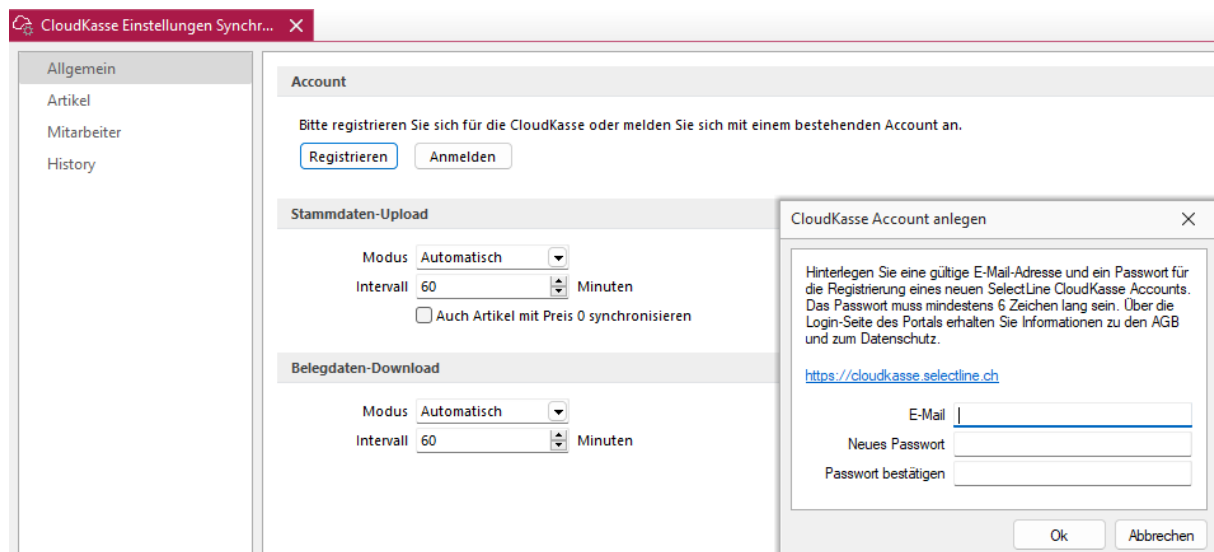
CloudKasse Einstellungen Synchr... ✕

Allgemein
Artikel
Mitarbeiter
History

Account

Bitte registrieren Sie sich für die CloudKasse oder melden Sie sich mit einem bestehenden Account an.

Registrieren Anmelden

Stammdaten-Upload

Modus Automatisch
Intervall 60 Minuten
Auch Artikel mit Preis 0 synchronisieren

Belegdaten-Download

Modus Automatisch
Intervall 60 Minuten

CloudKasse Account anlegen ✕

Hinterlegen Sie eine gültige E-Mail-Adresse und ein Passwort für die Registrierung eines neuen SelectLine CloudKasse Accounts. Das Passwort muss mindestens 6 Zeichen lang sein. Über die Login-Seite des Portals erhalten Sie Informationen zu den AGB und zum Datenschutz.

https://cloudkasse.selectline.ch

E-Mail
Neues Passwort
Passwort bestätigen

Ok Abbrechen